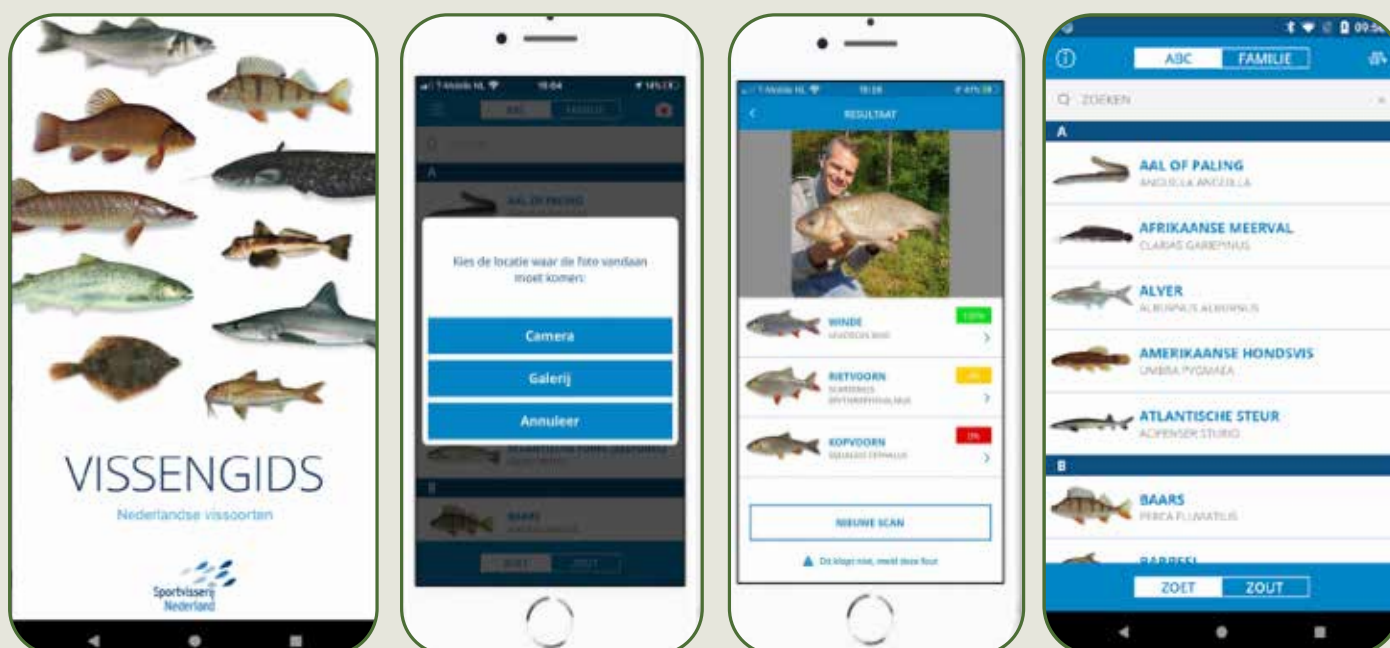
VISSENGIDS

Nederlandse vissoorten

Sportvisserij Nederland

T-Mobile NL 15:04 14%

ABC FAMILIE

A

AAL OF PALING

Kies de locatie waar de foto vandaan moet komen:

Camera

Galerij

Annuleer

B

BAARS

ZOET ZOUT

T-Mobile NL 15:28

RESULTAAT

WINDE

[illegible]

RIETVOORN

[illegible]

KOPVOORN

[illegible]

NIEUWE SCAN

Dit klopt niet, meld deze fout

09:56

ABC FAMILIE

ZOEKEN

A

AAL OF PALING

ANGUILLA ANGUILLA

AFRIKAANSE MEERVAL

CLARIAS GARIEPINUS

ALVER

ALBURNUS ALBURNUS

AMERIKAANSE HONDSVIS

UMBRA PYGMAEA

ATLANTISCHE STEUR

ACIPENSER STURIO

B

BAARS

PERCA FLUVIATILIS

BARBEEL

ZOET ZOUT